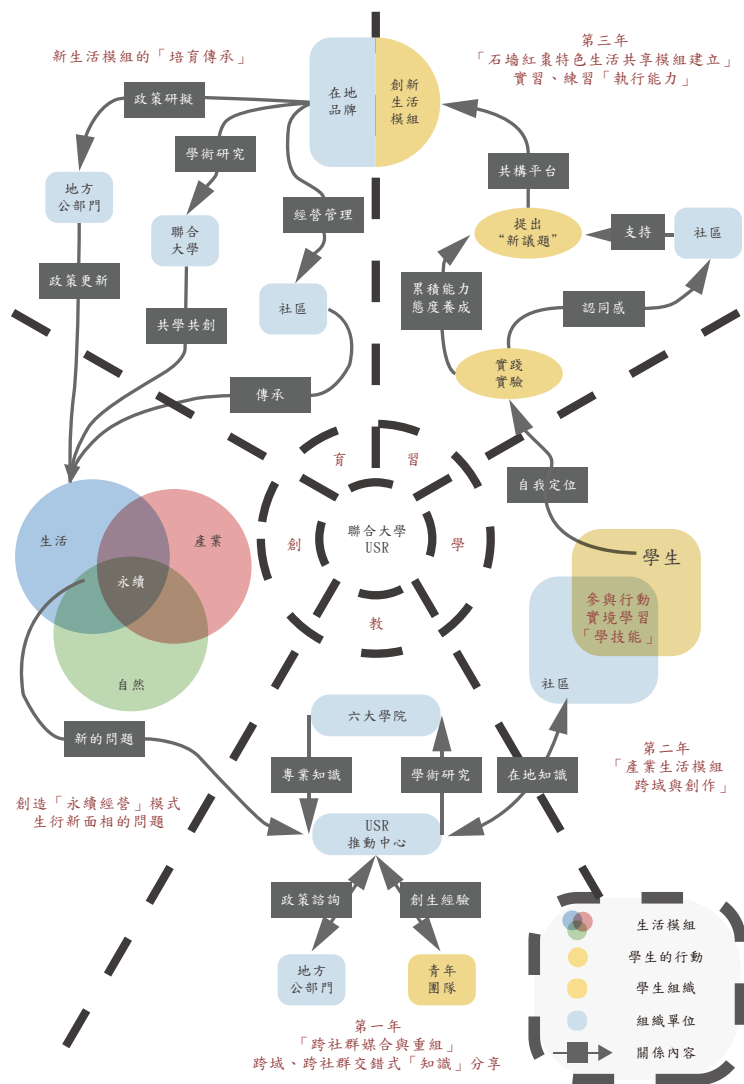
新生活模組的「培育傳承」

第三年
「石墻紅棗特色生活共享模組建立」
實習、練習「執行能力」

政策研擬

在地
品牌

創新
生活
模組

學術研究

地方
公部門

聯合
大學

經營管理

共構平台

提出
"新議題"

支持

社區

政策更新

社區

累積能力
態度養成

認同感

共學共創

實踐
實驗

傳承

育

習

自我定位

生活

產業

聯合大學
USR

創

學

學生

永續

參與行動
實境學習
「學技能」

教

自然

社區

六大學院

新的問題

第二年
「產業生活模組
跨域與創作」

專業知識

學術研究

在地知識

創造「永續經營」模式
生行新面相的問題

USR
推動中心

政策諮詢

創生經驗

生活模組

學生的行動

學生組織

地方
公部門

青年
團隊

組織單位

第一年
「跨社群媒合與重組」
跨域、跨社群交錯式「知識」分享

關係內容